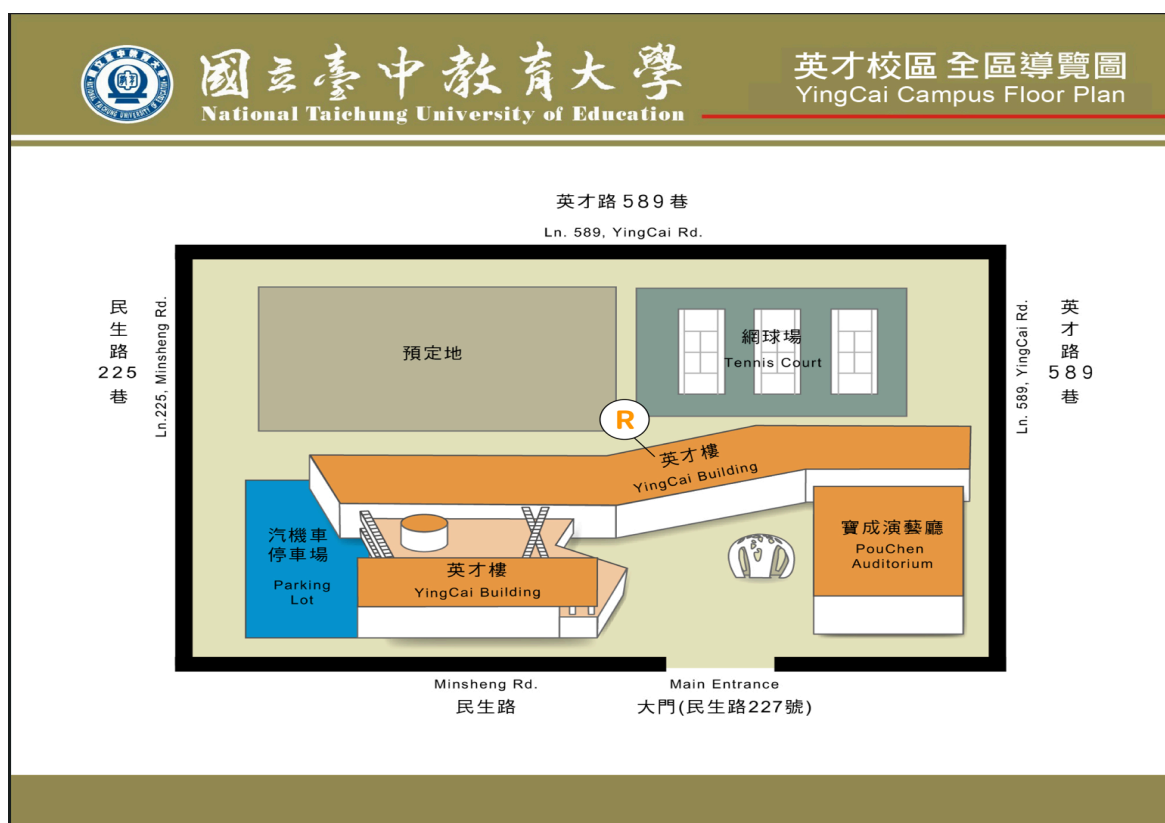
國立臺中教育大學
National Taichung University of Education

英才校區 全區導覽圖
YingCai Campus Floor Plan

英才路589巷
Ln. 589, YingCai Rd.

民生路225巷
Ln.225, Minsheng Rd.

Ln. 589, YingCai Rd.
英才路589巷

預定地

網球場
Tennis Court

R

英才樓
YingCai Building

汽機車停車場
Parking Lot

英才樓
YingCai Building

寶成演藝廳
PouChen Auditorium

Minsheng Rd.
民生路

Main Entrance
大門(民生路227號)